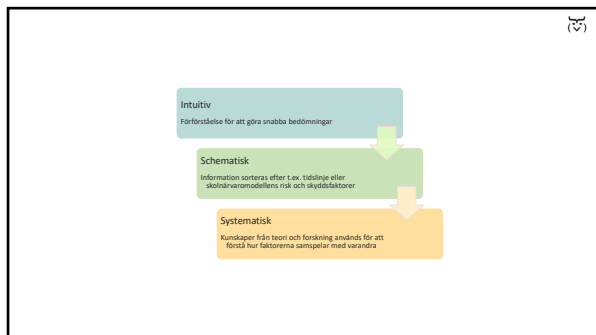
Intuitiv

Förförståelse för att göra snabba bedömningar

Schematisk

Information sorteras efter t.ex. tidslinje eller skolnärvaromodellens risk och skyddsfaktorer

Systematisk

Kunskaper från teori och forskning används för att förstå hur faktorerna samspelar med varandra